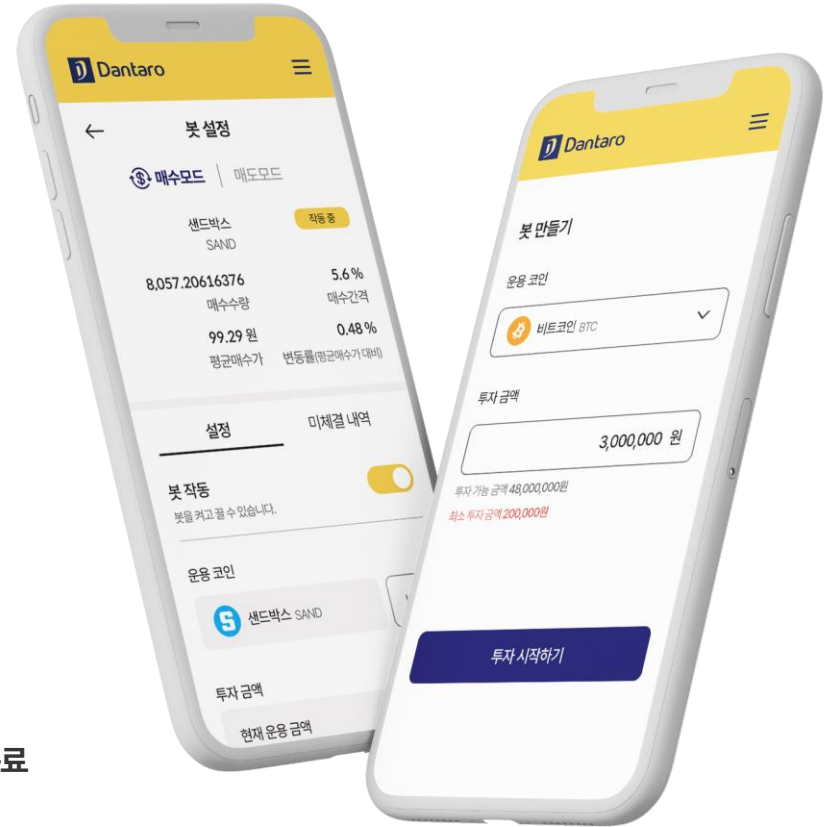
Dantaro

봇 설정

매수모드 | 매도모드

샌드박스
SAND

작동 중

8,057.20616376
매수수량

5.6%
매수간격

99.29 원
평균매수가

0.48%
변동률(평균매수가 대비)

설정

미체결 내역

봇 작동
봇을 켜고 끌 수 있습니다.

운용 코인

샌드박스 SAND

투자 금액

현재 운용 금액

료

Dantaro

봇 만들기

운용 코인

비트코인 BTC

투자 금액

3,000,000 원

투자 가능 금액 48,000,000원

최소 투자 금액 200,000원

투자 시작하기